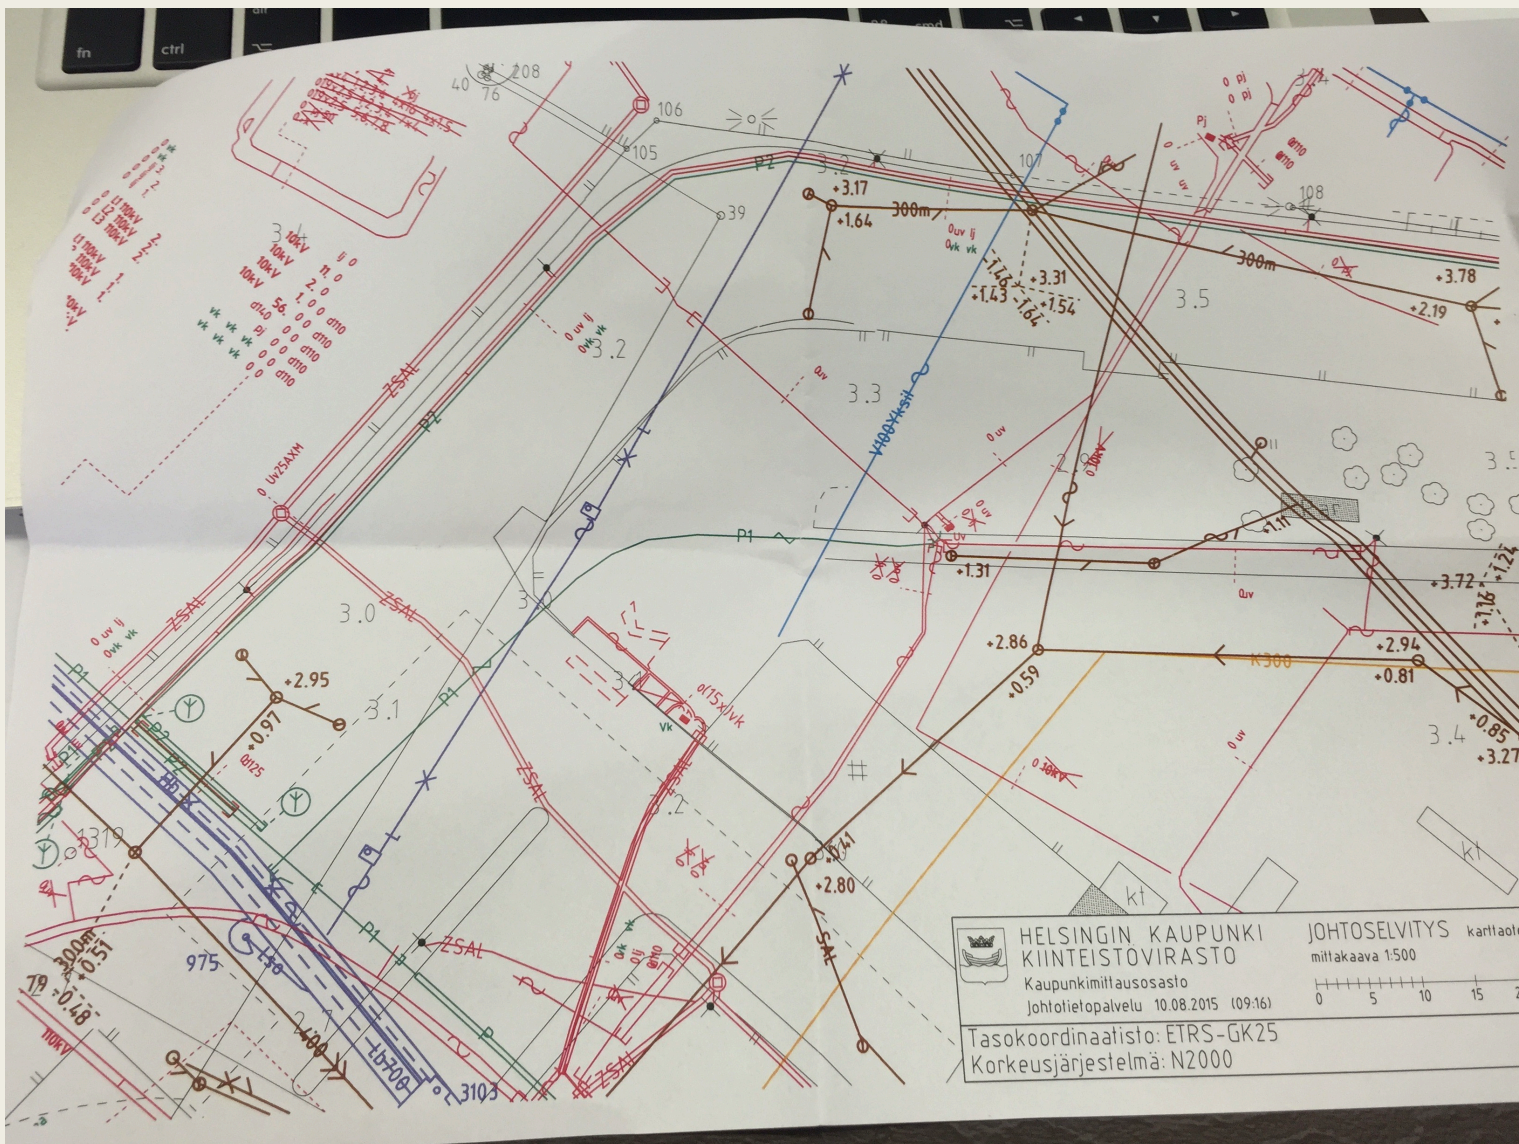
fn
ctrl

HELSINGIN KAUPUNKI
KIINTEISTÖVIRASTO
Kaupunkimittausosasto
Johtotietopalvelu 10.08.2015 (09:16)

JOHTOSELVITYS karttaote
mittakaava 1:500
0 5 10 15

Tasokoordinaatisto: ETRS-GK25
Korkeusjärjestelmä: N2000

40 76 208
106
105
107
108
39
3.2
3.4
3.5
3.3
3.0
3.1
3.4
P2
P1
ZSAL
+3.17
+1.64
300m
+3.31
-1.43
+1.54
+1.64
300m
+3.78
+2.19
V400YKsu
10kV
110kV
+1.31
+2.86
+0.59
K300
+2.94
+0.81
+3.72
+0.85
+3.27
+2.95
+0.97
+2.80
0(15x)vk
0 uv
0 vk
0 pj
Pj
0 Uv25AXM
975
1319
3103
300m
+0.51
+0.48
kt